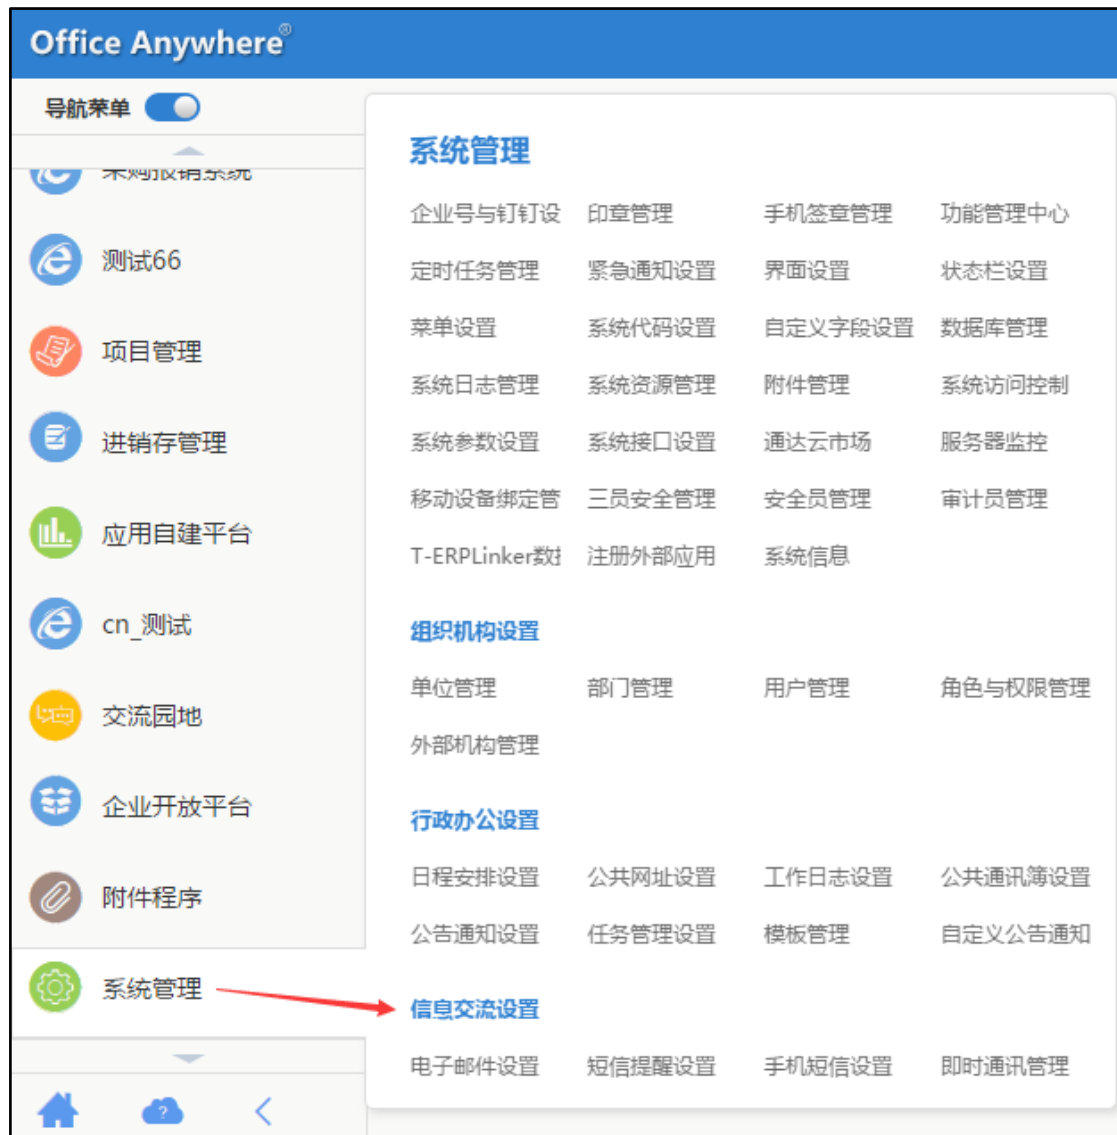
Office Anywhere®

导航菜单

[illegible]

测试66

项目管理

进销存管理

应用自建平台

cn_测试

交流园地

企业开放平台

附件程序

系统管理

系统管理

| 企业号与钉钉设 | 印章管理 | 手机签章管理 | 功能管理中心 |
|---|---|---|---|
| 定时任务管理 | 紧急通知设置 | 界面设置 | 状态栏设置 |
| 菜单设置 | 系统代码设置 | 自定义字段设置 | 数据库管理 |
| 系统日志管理 | 系统资源管理 | 附件管理 | 系统访问控制 |
| 系统参数设置 | 系统接口设置 | 通达云市场 | 服务器监控 |
| 移动设备绑定管 | 三员安全管理 | 安全员管理 | 审计员管理 |
| T-ERPLinker数 | 注册外部应用 | 系统信息 | |

组织机构设置

| 单位管理 | 部门管理 | 用户管理 | 角色与权限管理 |
|---|---|---|---|
| 外部机构管理 | | | |

行政办公设置

| 日程安排设置 | 公共网址设置 | 工作日志设置 | 公共通讯簿设置 |
|---|---|---|---|
| 公告通知设置 | 任务管理设置 | 模板管理 | 自定义公告通知 |

信息交流设置

| 电子邮件设置 | 短信提醒设置 | 手机短信设置 | 即时通讯管理 |
|---|---|---|---|